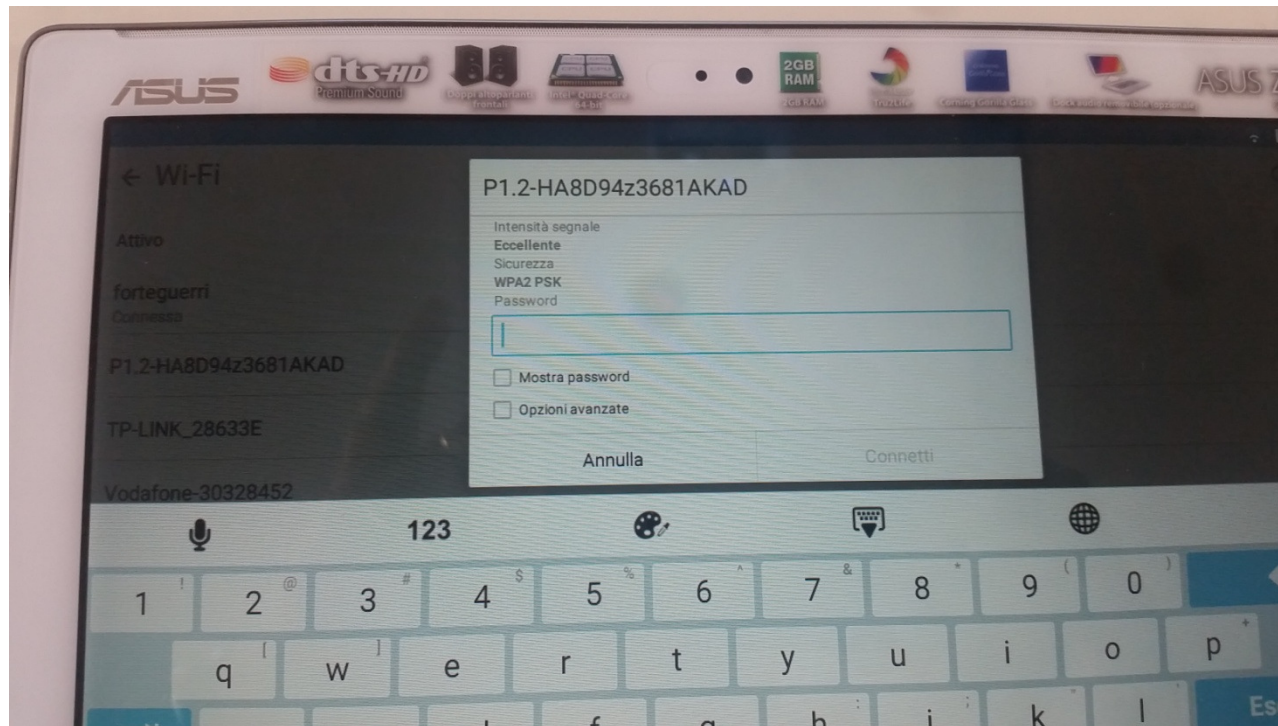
ASUS dts-HD Premium Sound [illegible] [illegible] 2GB RAM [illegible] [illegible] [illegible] ASUS Z

← Wi-Fi

Attivo

forteguerri
Connessa

P1.2-HA8D94z3681AKAD

TP-LINK_28633E

Vodafone-30328452

P1.2-HA8D94z3681AKAD

Intensità segnale
Eccellente
Sicurezza
WPA2 PSK
Password

Mostra password

Opzioni avanzate

Annulla

Connetti

123

1 ! 2 @ 3 # 4 $ 5 % 6 ^ 7 & 8 * 9 ( 0 )

q [ w ] e r t y u i o p +

k " l Es